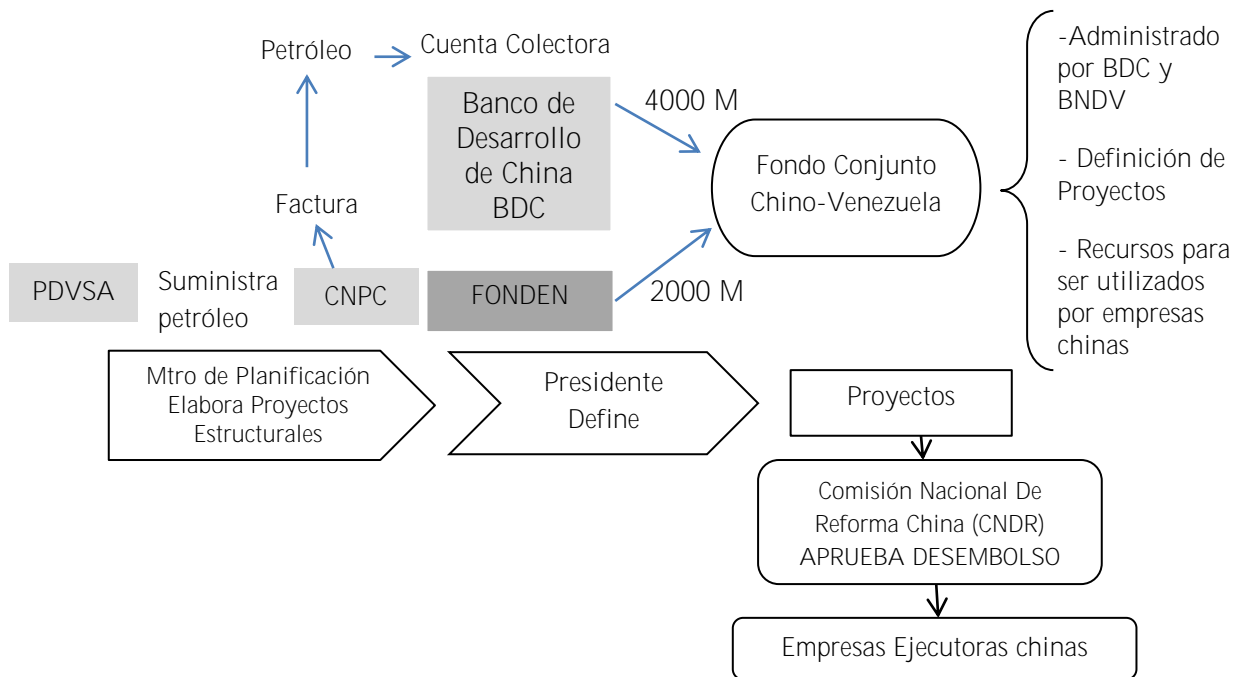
Petróleo
Cuenta Colectora

Banco de Desarrollo de China BDC

4000 M

Fondo Conjunto Chino-Venezuela

-Administrado por BDC y BNDV

- Definición de Proyectos

- Recursos para ser utilizados por empresas chinas

Factura

PDVSA
Suministra petróleo
CNPC
FONDEN
2000 M

Mtro de Planificación Elabora Proyectos Estructurales

Presidente Define

Proyectos

Comisión Nacional De Reforma China (CNDR) APRUEBA DESEMBOLSO

Empresas Ejecutoras chinas